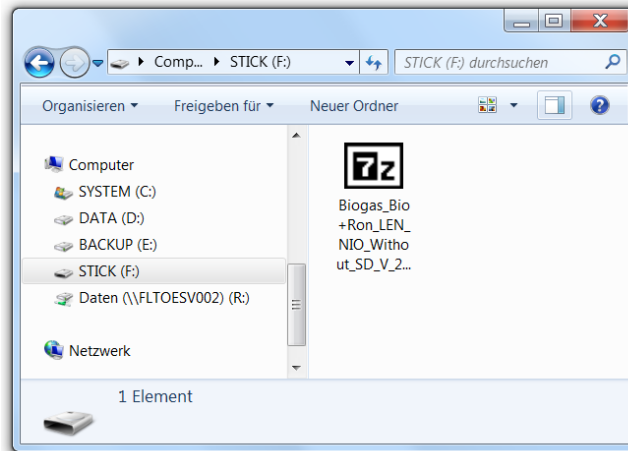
Comp... ▸ STICK (F:) ▸

STICK (F:) durchsuchen

Organisieren ▾ Freigeben für ▾ Neuer Ordner

Computer
SYSTEM (C:)
DATA (D:)
BACKUP (E:)
STICK (F:)
Daten (\\FLTOESV002) (R:)

Netzwerk

7z

Biogas_Bio+Ron_LEN_NIO_Without_SD_V_2...

1 Element